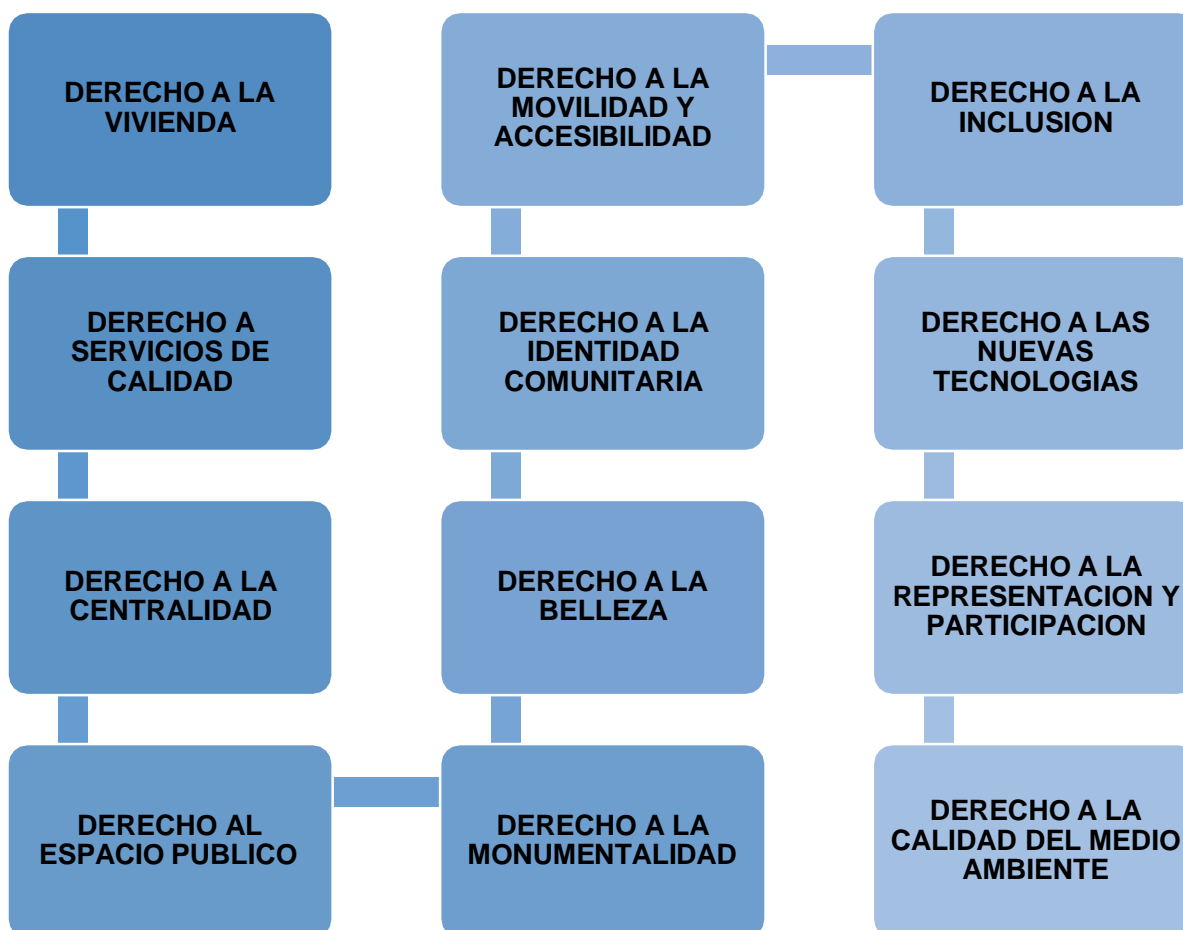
DERECHO A LA VIVIENDA

DERECHO A SERVICIOS DE CALIDAD

DERECHO A LA CENTRALIDAD

DERECHO AL ESPACIO PUBLICO

DERECHO A LA MONUMENTALIDAD

DERECHO A LA BELLEZA

DERECHO A LA IDENTIDAD COMUNITARIA

DERECHO A LA MOVILIDAD Y ACCESIBILIDAD

DERECHO A LA INCLUSION

DERECHO A LAS NUEVAS TECNOLOGIAS

DERECHO A LA REPRESENTACION Y PARTICIPACION

DERECHO A LA CALIDAD DEL MEDIO AMBIENTE